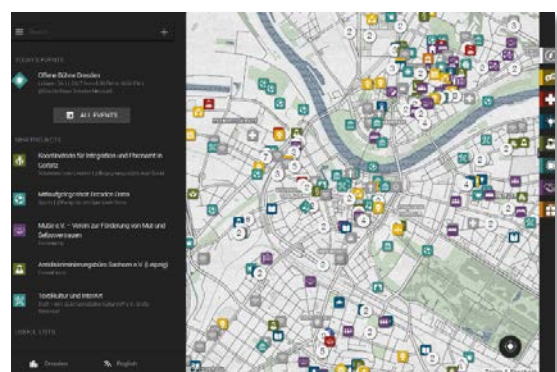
Search

TODAY'S EVENTS

Offene Bühne Dresden

ALL EVENTS

Koordinierungsstelle für Integration und Ehrenamt in Löbtau

Mitmachgelegenheit Dresden Ost

MuSe e.V. – Verein zur Förderung von Mut und Selbstvertrauen

Antidiskriminierungsbüro Sachsen e.V. (Leipzig)

Textilkultur und Interkult

Dresden

English